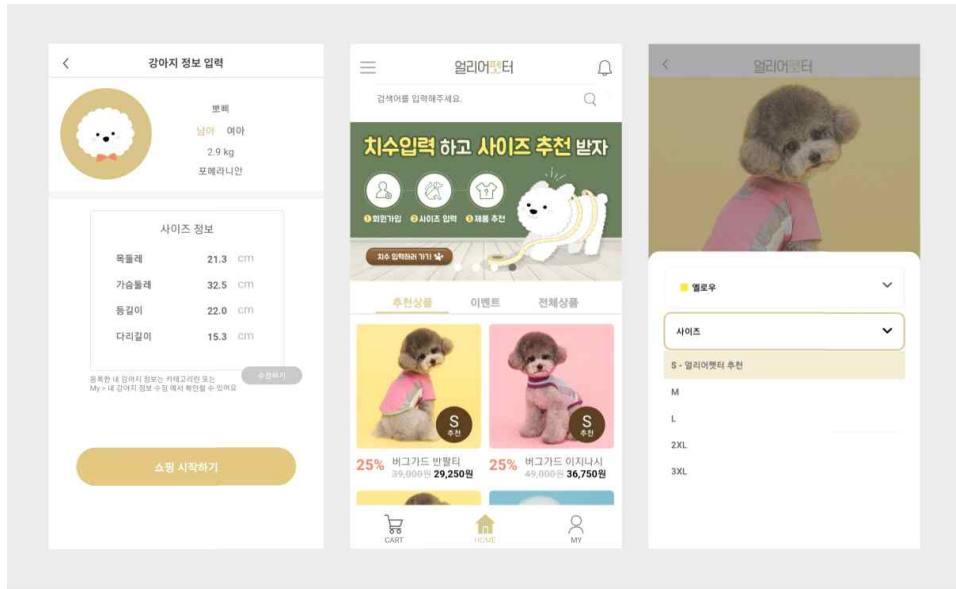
<
강아지 정보 입력

뽀삐
남아 여아
2.9 kg
포메라니안

사이즈 정보

| | | |
|---|---|---|
| 목둘레 | 21.3 | cm |
| 가슴둘레 | 32.5 | cm |
| 등길이 | 22.0 | cm |
| 다리길이 | 15.3 | cm |

등록한 내 강아지 정보는 카테고리란 또는 My > 내 강아지 정보 수정 에서 확인할 수 있어요.

수정하기

쇼핑 시작하기

얼리어펫터

검색어를 입력해주세요.

치수입력 하고 사이즈 추천 받자

❶회원가입 ❷사이즈 입력 ❸제품 추천

치수 입력하러 가기

추천상품 이벤트 전체상품

S 추천

S 추천

25% 버그가드 반팔티 39,000원 29,250원

25% 버그가드 이지나시 49,000원 36,750원

CART HOME MY

<
얼리어펫터

옐로우

사이즈

S - 얼리어펫터 추천
M
L
2XL
3XL